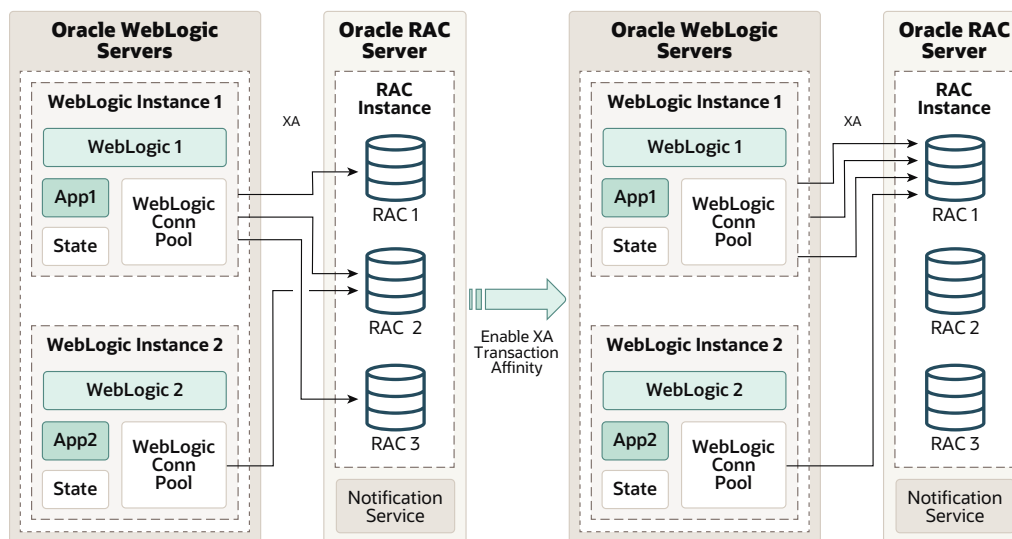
Oracle WebLogic Servers

WebLogic Instance 1

WebLogic 1

App1

State

WebLogic Conn Pool

WebLogic Instance 2

WebLogic 2

App2

State

WebLogic Conn Pool

XA

Oracle RAC Server

RAC Instance

RAC 1

RAC 2

RAC 3

Notification Service

Enable XA Transaction Affinity

Oracle WebLogic Servers

WebLogic Instance 1

WebLogic 1

App1

State

WebLogic Conn Pool

WebLogic Instance 2

WebLogic 2

App2

State

WebLogic Conn Pool

XA

Oracle RAC Server

RAC Instance

RAC 1

RAC 2

RAC 3

Notification Service